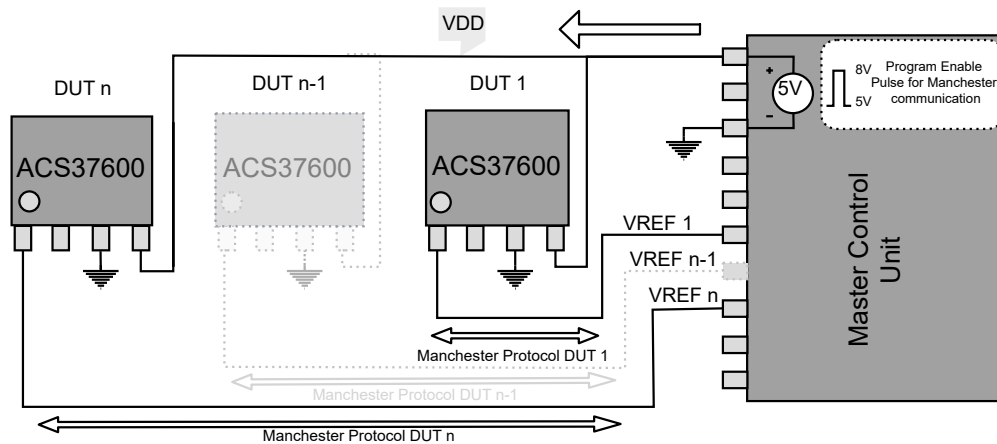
VDD

DUT n

ACS37600

DUT n-1

ACS37600

DUT 1

ACS37600

5V

8V

5V

Program Enable Pulse for Manchester communication

Master Control Unit

VREF 1

VREF n-1

VREF n

Manchester Protocol DUT 1

Manchester Protocol DUT n-1

Manchester Protocol DUT n